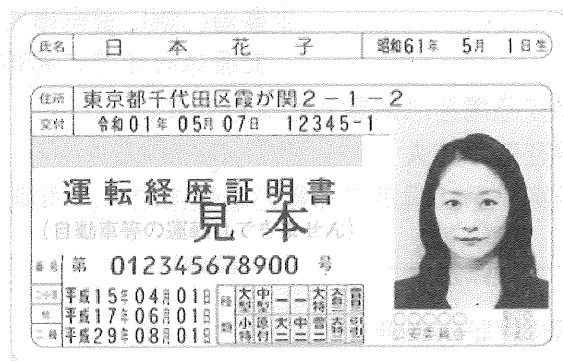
氏名 日 本 花 子 昭和61年 5月 1日生

住所 東京都千代田区霞が関2－1－2
交付 令和01年 05月 07日 12345-1

運転経歴証明書
（自動車等の運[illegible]せん）
見本

番号 第 012345678900 号

二・小・原 平成15年04月01日
他 平成17年06月01日
二種 平成29年08月01日

種類 大型 中型 準中型 普通 大特 大自二 普自二 小特 原付 大二 中二 普二 大特二 けん引 けん引二

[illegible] 公安委員会